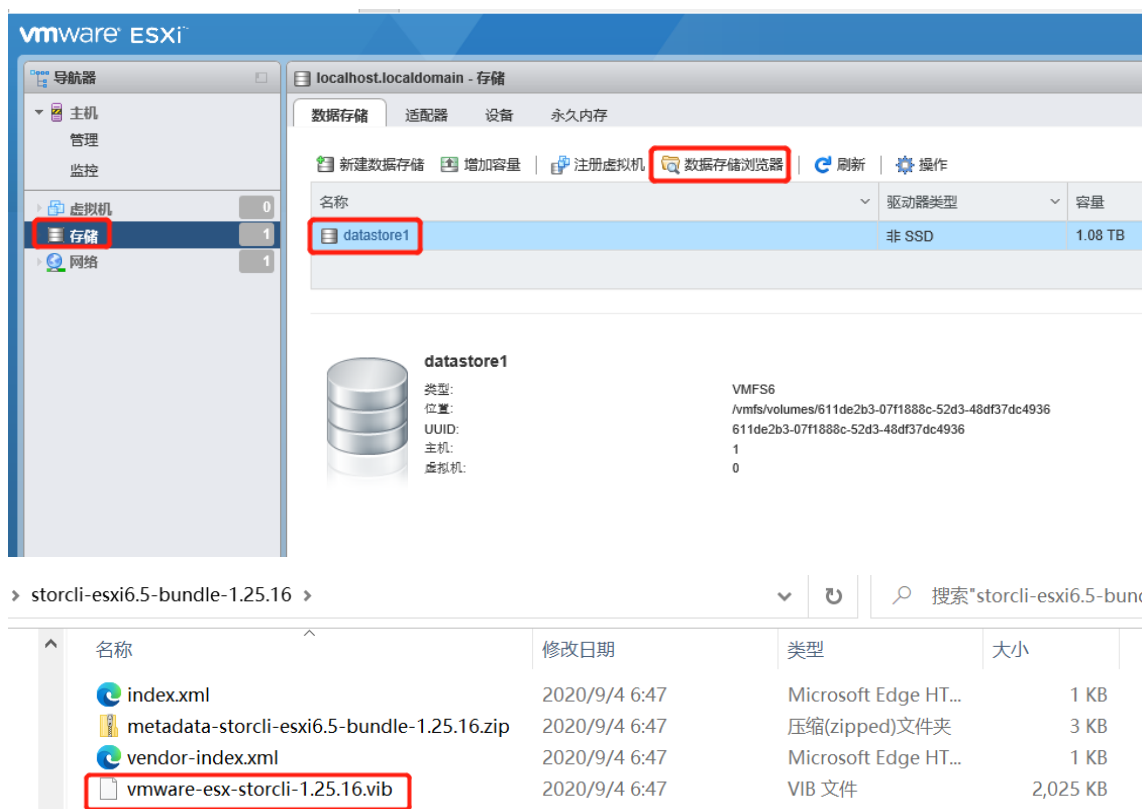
vmware ESXi

导航器

主机
管理
监控
虚拟机 0
存储 1
网络 1

localhost.localdomain - 存储

数据存储 适配器 设备 永久内存

新建数据存储 增加容量 注册虚拟机 数据存储浏览器 刷新 操作

| 名称 | 驱动器类型 | 容量 |
|---|---|---|
| datastore1 | 非 SSD | 1.08 TB |

datastore1
类型: VMFS6
位置: /vmfs/volumes/611de2b3-07f1888c-52d3-48df37dc4936
UUID: 611de2b3-07f1888c-52d3-48df37dc4936
主机: 1
虚拟机: 0

› storcli-esxi6.5-bundle-1.25.16 ›

搜索"storcli-esxi6.5-bunc

| 名称 | 修改日期 | 类型 | 大小 |
|---|---|---|---|
| index.xml | 2020/9/4 6:47 | Microsoft Edge HT... | 1 KB |
| metadata-storcli-esxi6.5-bundle-1.25.16.zip | 2020/9/4 6:47 | 压缩(zipped)文件夹 | 3 KB |
| vendor-index.xml | 2020/9/4 6:47 | Microsoft Edge HT... | 1 KB |
| vmware-esx-storcli-1.25.16.vib | 2020/9/4 6:47 | VIB 文件 | 2,025 KB |